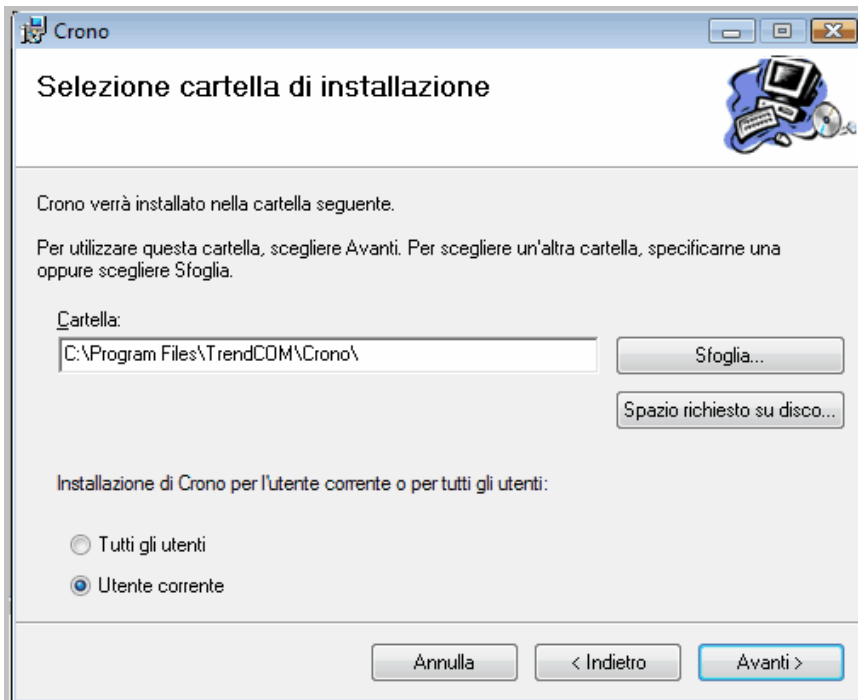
Crono

Selezione cartella di installazione

Crono verrà installato nella cartella seguente.

Per utilizzare questa cartella, scegliere Avanti. Per scegliere un'altra cartella, specificarne una oppure scegliere Sfoglia.

Cartella:

C:\Program Files\TrendCOM\Crono\

Sfoglia...

Spazio richiesto su disco...

Installazione di Crono per l'utente corrente o per tutti gli utenti:

Tutti gli utenti

Utente corrente

Annulla

< Indietro

Avanti >